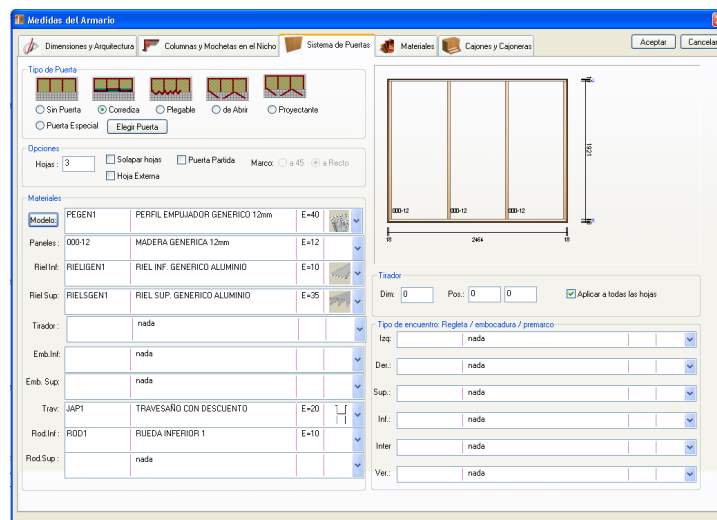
Medidas del Armario

Dimensiones y Arquitectura | Columnas y Mochetas en el Nicho | Sistema de Puertas | Materiales | Cajones y Cajoneras

Aceptar | Cancelar

Tipo de Puerta
Sin Puerta | Corrediza | Plegable | de Abrir | Proyectante
Puerta Especial | Elegir Puerta

Opciones
Hojas : 3 | Solapar hojas | Puerta Partida | Marco: a 45 | a Recto
Hoja Externa

Materiales

| | | | |
|---|---|---|---|
| Modelo: | PEGEN1 | PERFIL EMPUJADOR GENERICO 12mm | E=40 |
| Paneles : | 000-12 | MADERA GENERICA 12mm | E=12 |
| Riel Inf: | RIELIGEN1 | RIEL INF. GENERICO ALUMINIO | E=10 |
| Riel Sup: | RIELSGEN1 | RIEL SUP. GENERICO ALUMINIO | E=35 |
| Tirador : | | nada | |
| Emb.Inf: | | nada | |
| Emb. Sup: | | nada | |
| Trav: | JAP1 | TRAVESAÑO CON DESCUENTO | E=20 |
| Rod.Inf : | ROD1 | RUEDA INFERIOR 1 | E=10 |
| Rod.Sup : | | nada | |

000-12 | 000-12 | 000-12
1921
18 | 2464 | 18

Tirador
Dim: 0 | Pos.: 0 | 0 | Aplicar a todas las hojas

Tipo de encuentro: Regleta / embocadura / premarco

| | |
|---|---|
| Izq: | nada |
| Der.: | nada |
| Sup.: | nada |
| Inf.: | nada |
| Inter | nada |
| Ver.: | nada |